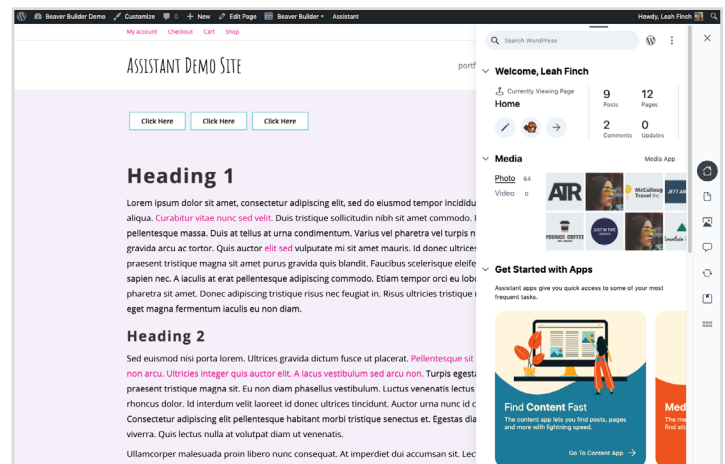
Beaver Builder Demo Customize 0 + New Edit Page Beaver Builder Assistant Howdy, Leah Finch

My account Checkout Cart Shop

ASSISTANT DEMO SITE portf

Click Here Click Here Click Here

Heading 1

Lorem ipsum dolor sit amet, consectetur adipiscing elit, sed do eiusmod tempor incididu aliqua. Curabitur vitae nunc sed velit. Duis tristique sollicitudin nibh sit amet commodo. I pellentesque massa. Duis at tellus at urna condimentum. Varius vel pharetra vel turpis n gravida arcu ac tortor. Quis auctor elit sed vulputate mi sit amet mauris. Id donec ultrices praesent tristique magna sit amet purus gravida quis blandit. Faucibus scelerisque eleife sapien nec. A iaculis at erat pellentesque adipiscing commodo. Etiam tempor orci eu lob pharetra sit amet. Donec adipiscing tristique risus nec feugiat in. Risus ultricies tristique eget magna fermentum iaculis eu non diam.

Heading 2

Sed euismod nisi porta lorem. Ultrices gravida dictum fusce ut placerat. Pellentesque sit non arcu. Ultricies integer quis auctor elit. A lacus vestibulum sed arcu non. Turpis egest praesent tristique magna sit. Eu non diam phasellus vestibulum. Luctus venenatis lectus rhoncus dolor. Id interdum velit laoreet id donec ultrices tincidunt. Auctor urna nunc id c Consectetur adipiscing elit pellentesque habitant morbi tristique senectus et. Egestas dia viverra. Quis lectus nulla at volutpat diam ut venenatis.

Ullamcorper malesuada proin libero nunc consequat. At imperdiet dui accumsan sit. Lec

Search WordPress

Welcome, Leah Finch

Currently Viewing Page
Home

9 Posts
12 Pages
2 Comments
0 Updates

Media
Media App
Photo 64
Video 0

ATR
McCullough Travel Inc.
JUST IN TIME
YOUNGS COFFEE

Get Started with Apps

Assistant apps give you quick access to some of your most frequent tasks.

Find Content Fast
The content app lets you find posts, pages and more with lightning speed.
Go To Content App →

Med